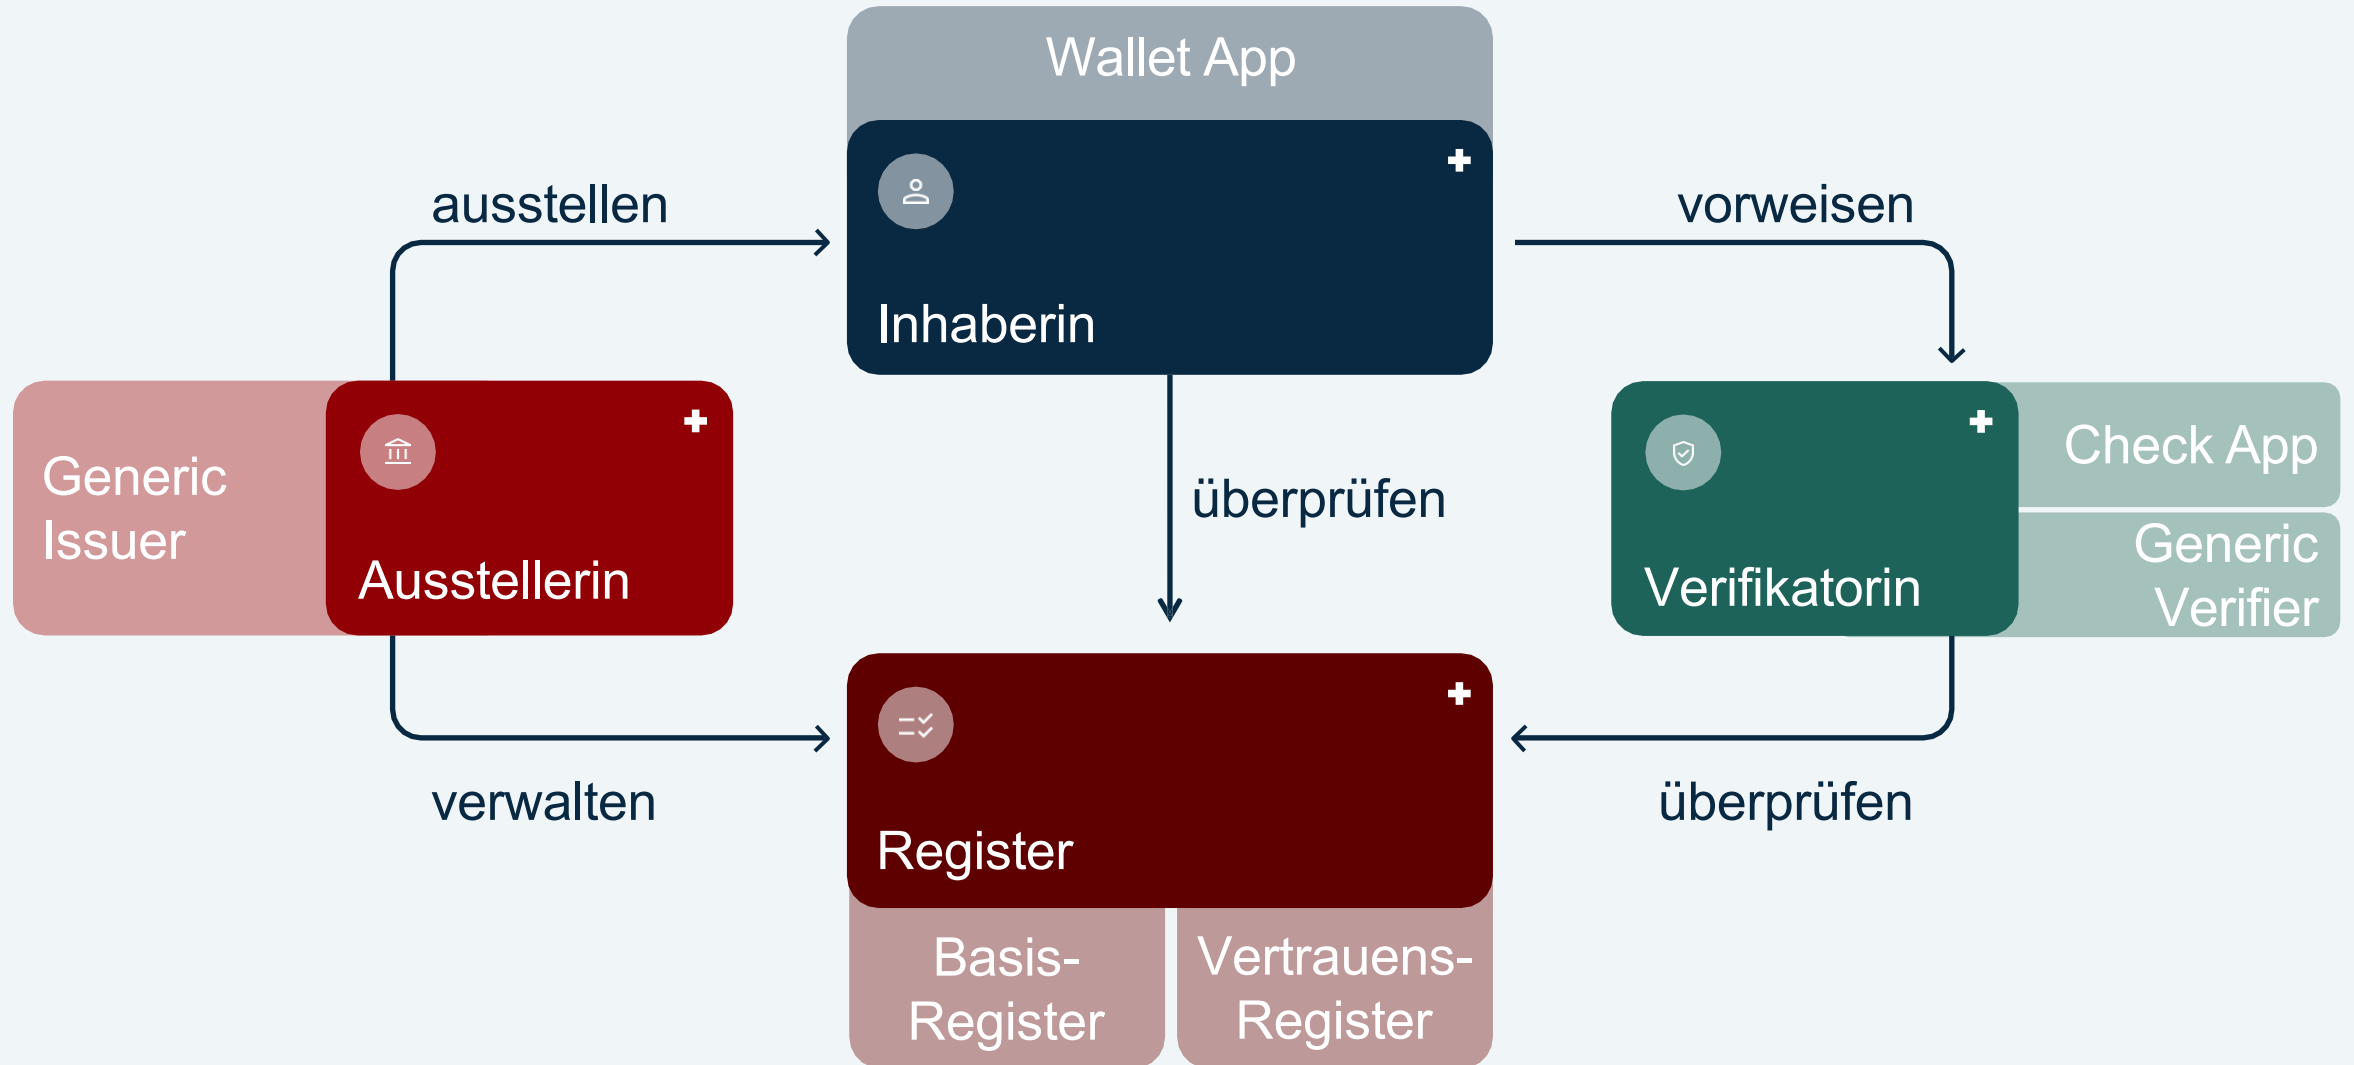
Wallet App

ausstellen

Inhaberin

vorweisen

Generic Issuer

Ausstellerin

überprüfen

Verifikatorin

Check App

Generic Verifier

verwalten

Register

überprüfen

Basis-Register

Vertrauens-Register